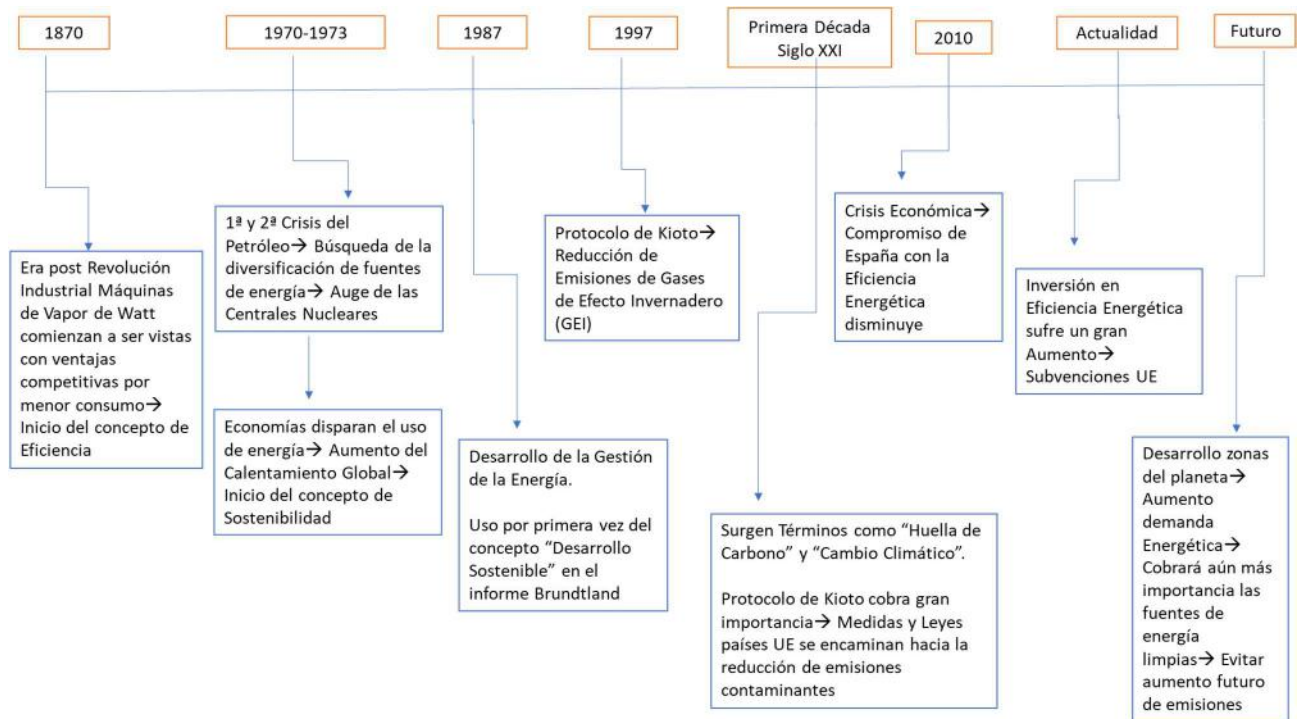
1870

1970-1973

1987

1997

Primera Década Siglo XXI

2010

Actualidad

Futuro

Era post Revolución Industrial Máquinas de Vapor de Watt comienzan a ser vistas con ventajas competitivas por menor consumo→ Inicio del concepto de Eficiencia

1ª y 2ª Crisis del Petróleo→ Búsqueda de la diversificación de fuentes de energía→ Auge de las Centrales Nucleares

Economías disparan el uso de energía→ Aumento del Calentamiento Global→ Inicio del concepto de Sostenibilidad

Desarrollo de la Gestión de la Energía.

Uso por primera vez del concepto "Desarrollo Sostenible" en el informe Brundtland

Protocolo de Kioto→ Reducción de Emisiones de Gases de Efecto Invernadero (GEI)

Surgen Términos como "Huella de Carbono" y "Cambio Climático".

Protocolo de Kioto cobra gran importancia→ Medidas y Leyes países UE se encaminan hacia la reducción de emisiones contaminantes

Crisis Económica→ Compromiso de España con la Eficiencia Energética disminuye

Inversión en Eficiencia Energética sufre un gran Aumento→ Subvenciones UE

Desarrollo zonas del planeta→ Aumento demanda Energética→ Cobrará aún más importancia las fuentes de energía limpias→ Evitar aumento futuro de emisiones